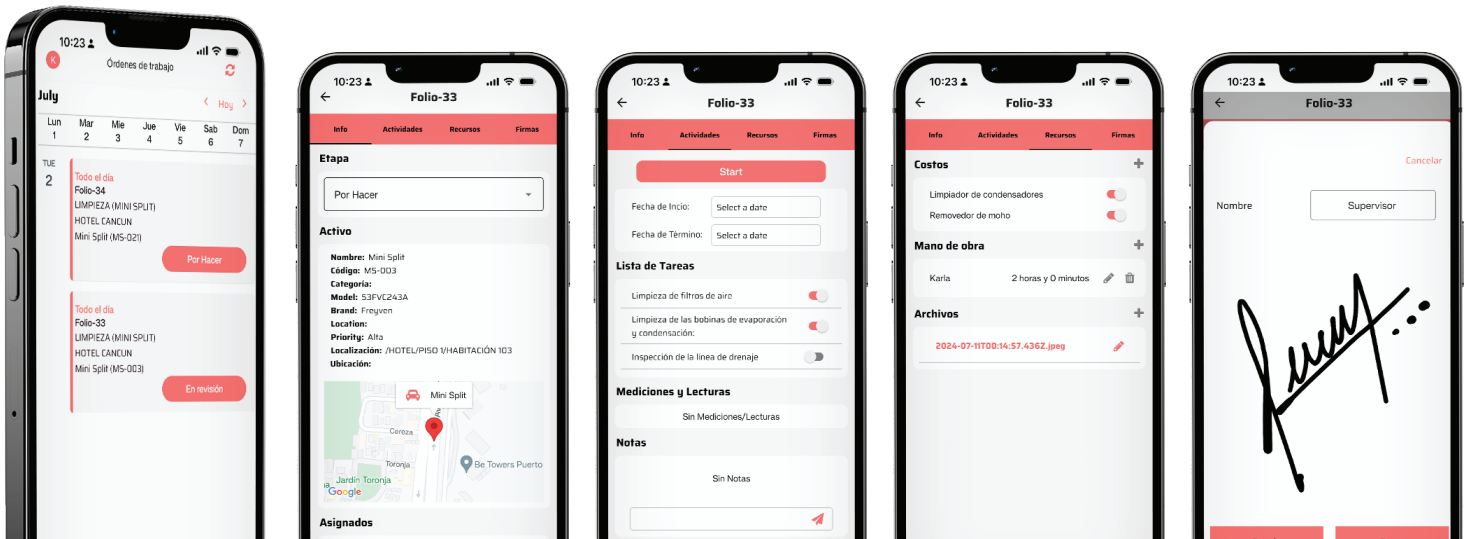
10:23
K
Órdenes de trabajo
July
Hoy
Lun 1
Mar 2
Mie 3
Jue 4
Vie 5
Sab 6
Dom 7
TUE 2
Todo el día
Folio-34
LIMPIEZA (MINI SPLIT)
HOTEL CANCUN
Mini Split (MS-021)
Por Hacer
Todo el día
Folio-33
LIMPIEZA (MINI SPLIT)
HOTEL CANCUN
Mini Split (MS-003)
En revisión

10:23
Folio-33
Info
Actividades
Recursos
Firmas
Etapa
Por Hacer
Activo
Nombre: Mini Split
Código: MS-003
Categoría:
Model: 53FVC243A
Brand: Freyven
Location:
Priority: Alta
Localización: /HOTEL/PISO 1/HABITACIÓN 103
Ubicación:
Mini Split
Cereza
Toronja
Be Towers Puerto
Jardín Toronja
Google
Asignados

10:23
Folio-33
Info
Actividades
Recursos
Firmas
Start
Fecha de Incio:
Select a date
Fecha de Término:
Select a date
Lista de Tareas
Limpieza de filtros de aire
Limpieza de las bobinas de evaporación y condensación:
Inspección de la línea de drenaje
Mediciones y Lecturas
Sin Mediciones/Lecturas
Notas
Sin Notas

10:23
Folio-33
Info
Actividades
Recursos
Firmas
Costos
Limpiador de condensadores
Removedor de moho
Mano de obra
Karla
2 horas y 0 minutos
Archivos
2024-07-11T00:14:57.436Z.jpeg

10:23
Folio-33
Cancelar
Nombre
Supervisor